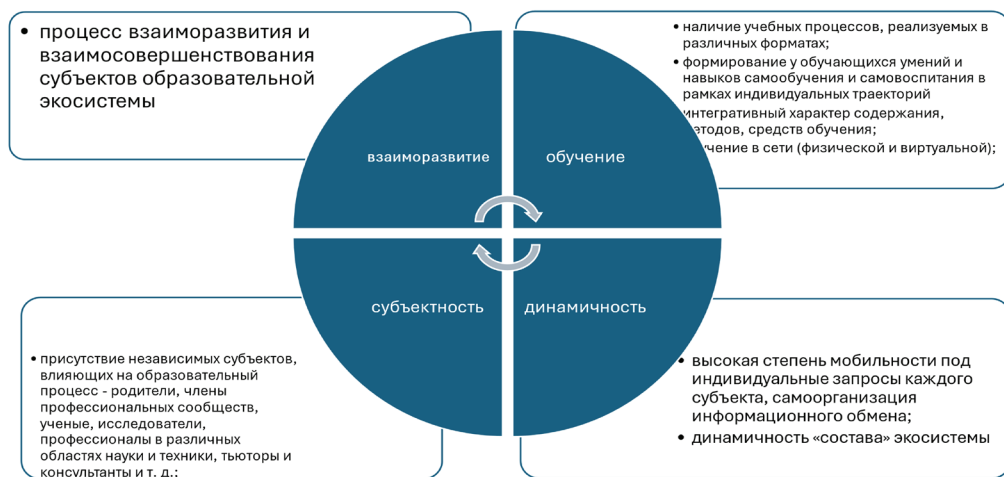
• процесс взаиморазвития и взаимосовершенствования субъектов образовательной экосистемы

• наличие учебных процессов, реализуемых в различных форматах;
• формирование у обучающихся умений и навыков самообучения и самовоспитания в рамках индивидуальных траекторий
• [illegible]интегративный характер содержания, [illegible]етодов, средств обучения;
• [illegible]учение в сети (физической и виртуальной);

взаиморазвитие

обучение

субъектность

динамичность

• присутствие независимых субъектов, влияющих на образовательный процесс - родители, члены профессиональных сообществ, ученые, исследователи, профессионалы в различных областях науки и техники, тьюторы и консультанты и т. д.;

• высокая степень мобильности под индивидуальные запросы каждого субъекта, самоорганизация информационного обмена;
• динамичность «состава» экосистемы